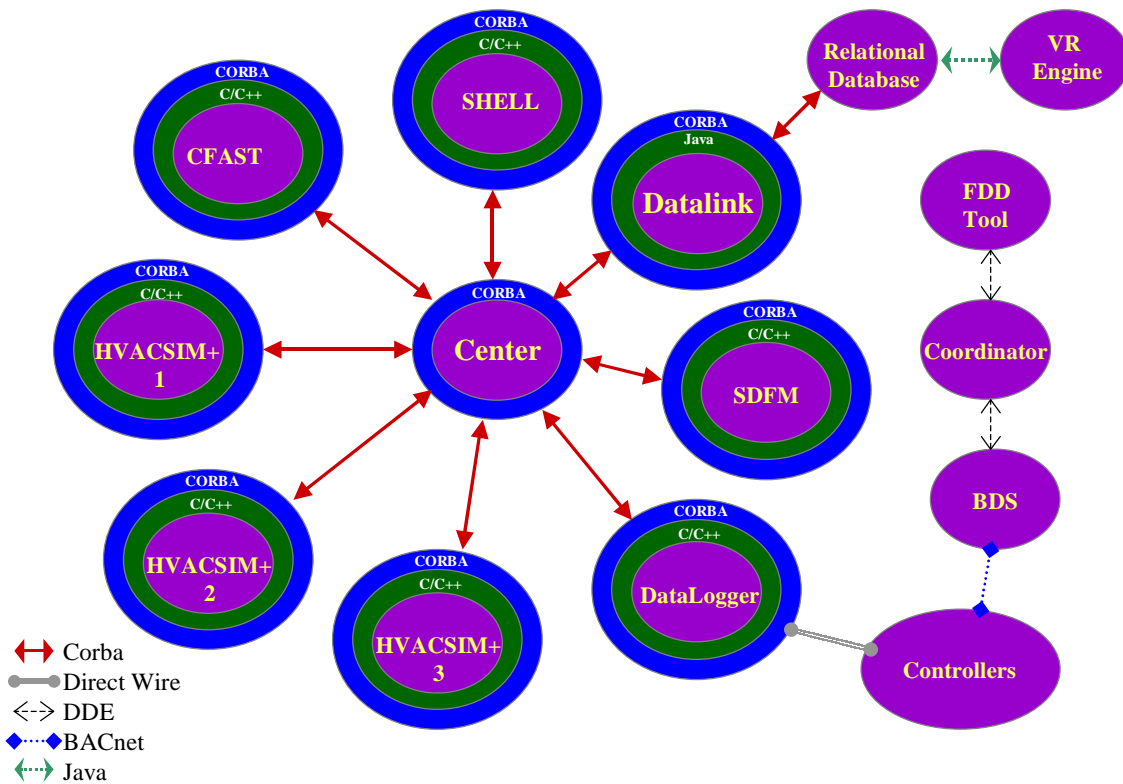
CORBA
C/C++
SHELL

Relational Database

VR Engine

CORBA
C/C++
CFAST

CORBA
Java
Datalink

FDD Tool

CORBA
C/C++
HVACSIM+ 1

CORBA
Center

Coordinator

CORBA
C/C++
SDFM

CORBA
C/C++
HVACSIM+ 2

CORBA
C/C++
HVACSIM+ 3

CORBA
C/C++
DataLogger

BDS

Controllers

Corba
Direct Wire
DDE
BACnet
Java